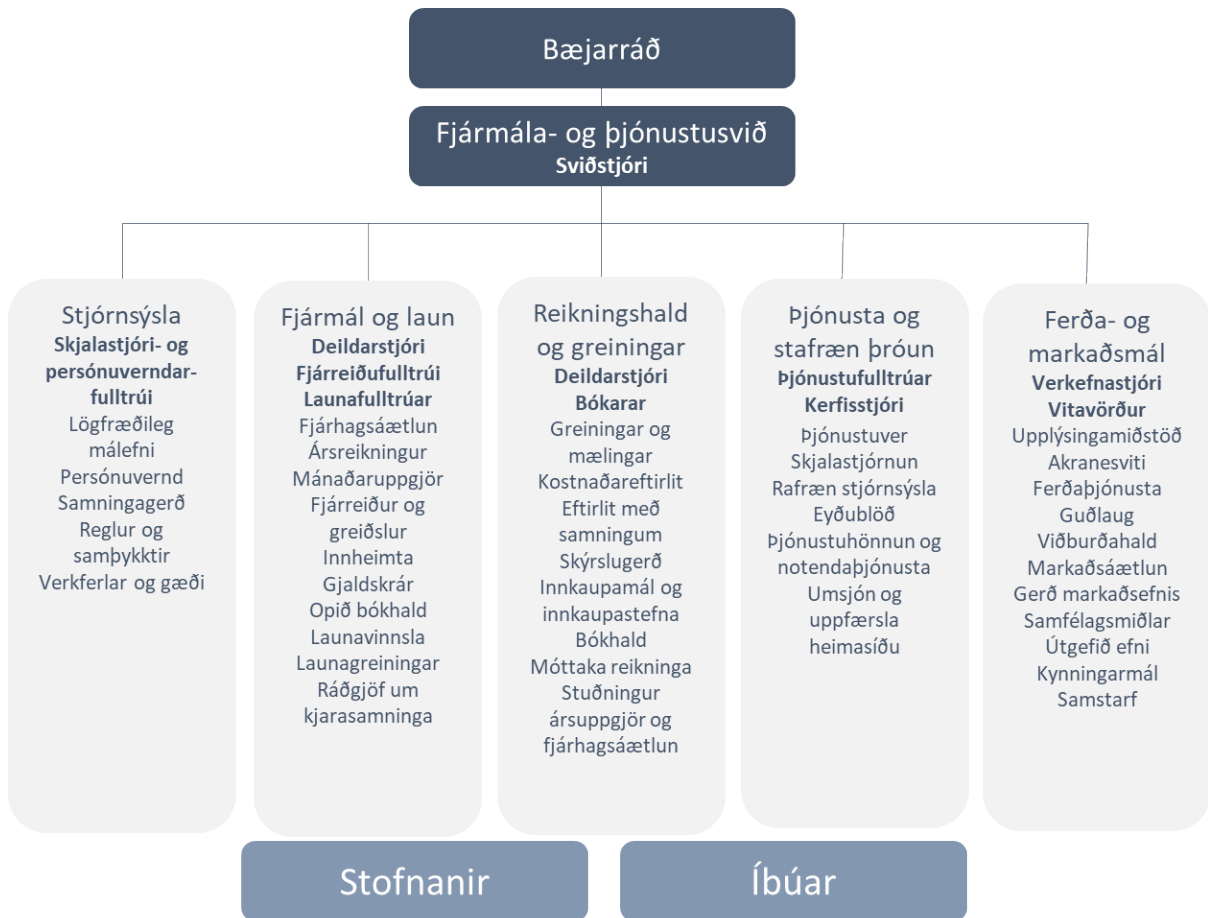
Bæjarráð

Fjármála- og þjónustusvið
**Sviðstjóri**

Stjórnsýsla
**Skjalastjóri- og persónuverndarfulltrúi**
Lögfræðileg málefni
Persónuvernd
Samningagerð
Reglur og samþykktir
Verkferlar og gæði

Fjármál og laun
**Deildarstjóri**
**Fjárreiðufulltrúi**
**Launafulltrúar**
Fjárhagsáætlun
Ársreikningur
Mánaðaruppgjör
Fjárreiður og greiðslur
Innheimta
Gjaldskrár
Opið bókhald
Launavinnsla
Launagreiningar
Ráðgjöf um kjarasamninga

Reikningshald og greiningar
**Deildarstjóri**
**Bókarar**
Greiningar og mælingar
Kostnaðareftirlit
Eftirlit með samningum
Skýrslugerð
Innkaupamál og innkaupastefna
Bókhald
Móttaka reikninga
Stuðningur ársuppgjör og fjárhagsáætlun

Þjónusta og stafræn þróun
**Þjónustufulltrúar**
**Kerfisstjóri**
Þjónustuver
Skjalastjórnun
Rafræn stjórnsýsla
Eyðublöð
Þjónustuhönnun og notendaþjónusta
Umsjón og uppfærsla heimasíðu

Ferða- og markaðsmál
**Verkefnastjóri**
**Vitavörður**
Upplýsingamiðstöð
Akranesviti
Ferðaþjónusta
Guðlaug
Viðburðahald
Markaðsáætlun
Gerð markaðsefnis
Samfélagsmiðlar
Útgefið efni
Kynningarmál
Samstarf

Stofnanir

Íbúar